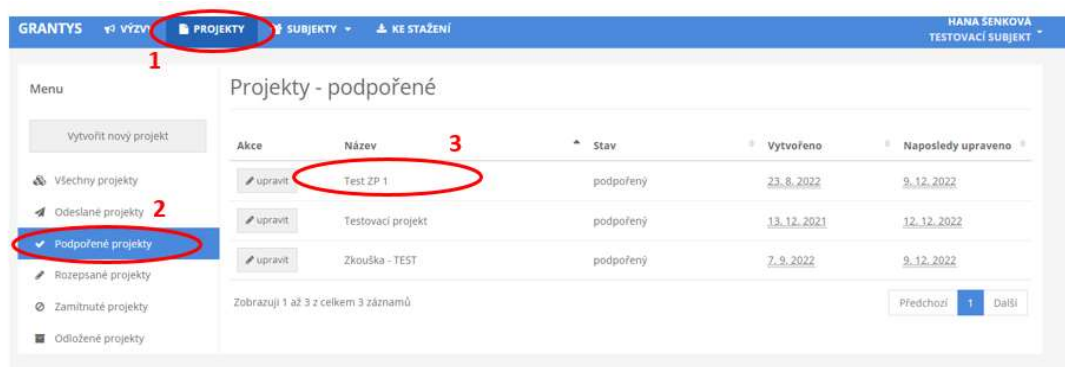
GRANTYS VÝZVY PROJEKTY SUBJEKTY KE STAŽENÍ HANA ŠENKOVÁ TESTOVACÍ SUBJEKT

1

Menu

Vytvořit nový projekt

Všechny projekty
Odeslané projekty 2
Podpořené projekty
Rozepsané projekty
Zamítnuté projekty
Odložené projekty

Projekty - podpořené

3

| Akce | Název | Stav | Vytvořeno | Naposledy upraveno |
|---|---|---|---|---|
| upravit | Test ZP 1 | podpořený | 23. 8. 2022 | 9. 12. 2022 |
| upravit | Testovací projekt | podpořený | 13. 12. 2021 | 12. 12. 2022 |
| upravit | Zkouška - TEST | podpořený | 7. 9. 2022 | 9. 12. 2022 |

Zobrazuji 1 až 3 z celkem 3 záznamů

Předchozí 1 Další